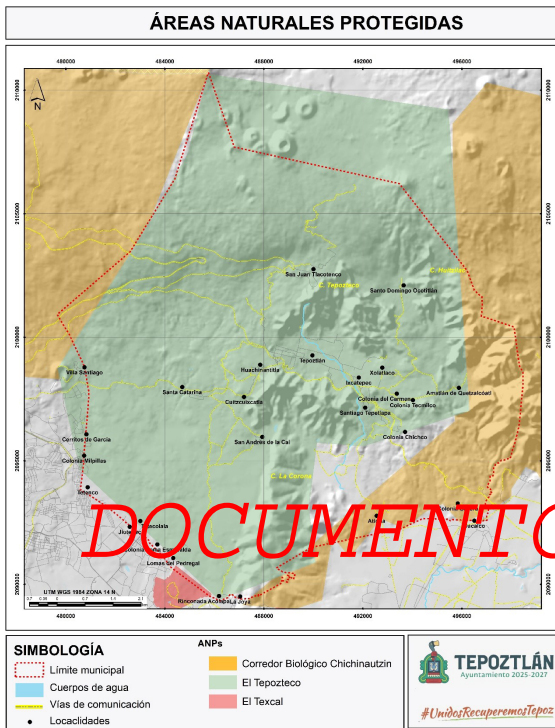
ÁREAS NATURALES PROTEGIDAS

480000 484000 488000 492000 496000

2110000
2105000
2100000
2095000
2090000

N

San Juan Tlacotenco
C. Tepozteco
C. Huixtlayo
Santo Domingo Ocotitlán
Tepoztlán
Huachinantitla
Ixcatepec
Xolatlaco
Villa Santiago
Santa Catarina
Colonia del Carmen
Amatlán de Quetzalcóatl
Caltzocoacatla
Santiago Tepetlapa
Colonia Tecmilco
San Andrés de la Cal
Colonia Chichico
Cerritos de García
Colonia Milpillas
C. La Corona
Tetecxo
Atlaco
Colonia
Ixcatepec
Jiutepec
Tlacolata
Colonia Río Escondido
Lomas del Pedregal
Rinconada Acolapa
La Joya

DOCUMENTO

UTM WGS 1984 ZONA 14 N
Km

SIMBOLOGÍA
Límite municipal
Cuerpos de agua
Vías de comunicación
Localidades

ANPs
Corredor Biológico Chichinautzin
El Tepozteco
El Texcal

TEPOZTLÁN
Ayuntamiento 2025-2027
#UnidosRecuperemosTepoz